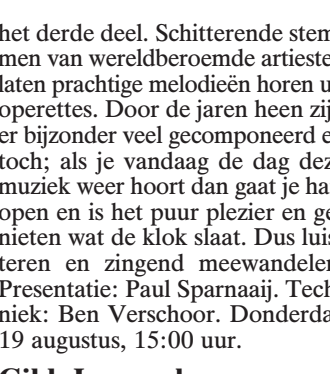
het derde deel. Schitterende stem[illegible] men van wereldberoemde artieste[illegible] laten prachtige melodieën horen u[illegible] operettes. Door de jaren heen zij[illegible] er bijzonder veel gecomponeerd e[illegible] toch; als je vandaag de dag dez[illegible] muziek weer hoort dan gaat je ha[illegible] open en is het puur plezier en ge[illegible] nieten wat de klok slaat. Dus luis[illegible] teren en zingend meewandelen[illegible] Presentatie: Paul Sparnaaij. Tech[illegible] niek: Ben Verschoor. Donderda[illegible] 19 augustus, 15:00 uur.

Gilde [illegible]